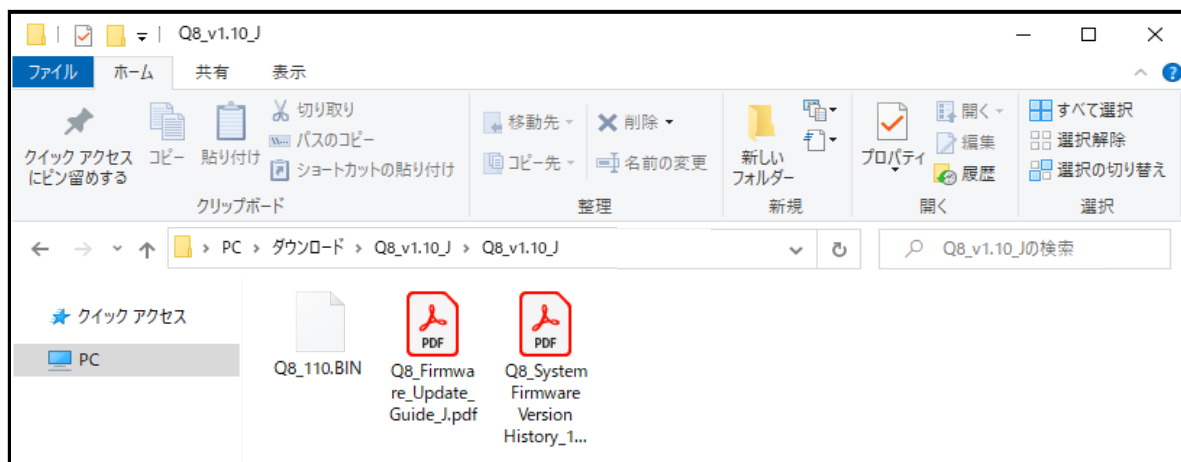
Q8_v1.10_J

ファイル ホーム 共有 表示

クイック アクセス にピン留めする
コピー
貼り付け
切り取り
パスのコピー
ショートカットの貼り付け
クリップボード

移動先
コピー先
削除
名前の変更
整理

新しい フォルダー
新規

プロパティ
開く
編集
履歴
開く

すべて選択
選択解除
選択の切り替え
選択

PC > ダウンロード > Q8_v1.10_J > Q8_v1.10_J

Q8_v1.10_Jの検索

クイック アクセス
PC

Q8_110.BIN

PDF
Q8_Firmware_Update_Guide_J.pdf

PDF
Q8_System Firmware Version History_1...